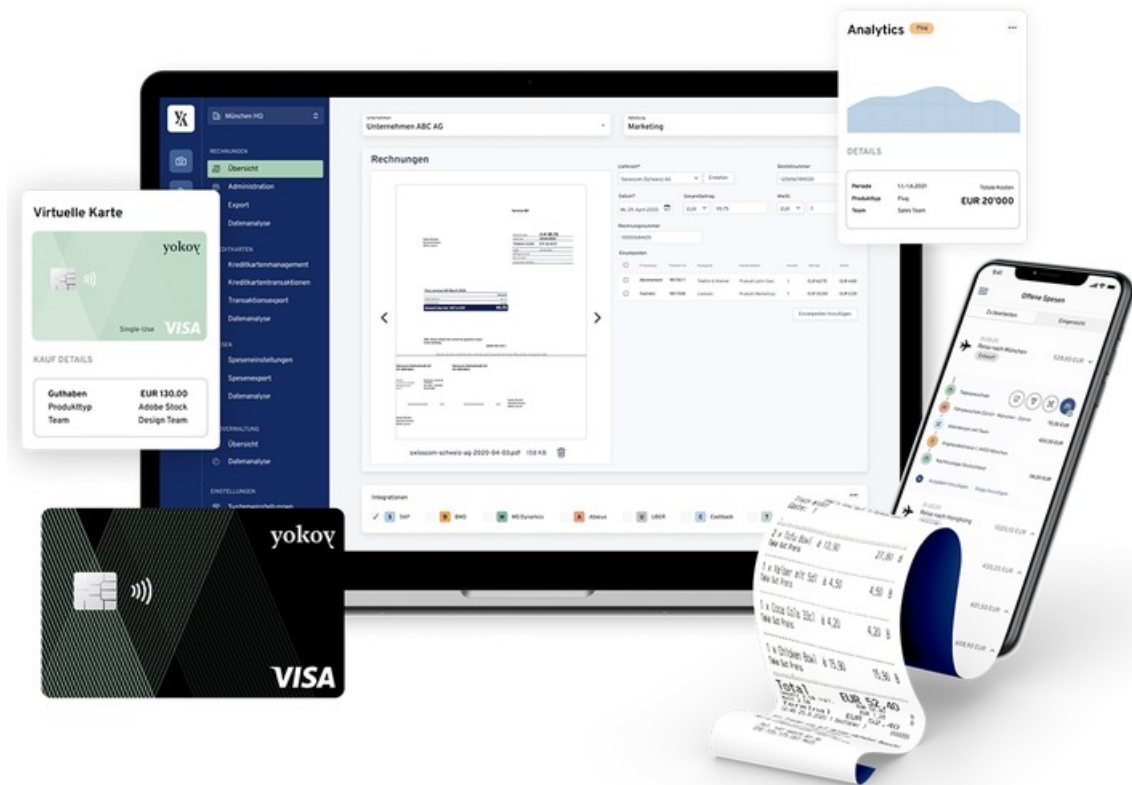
Analytics Flug

DETAILS

| Periode | 11.11.2021 | Totale Kosten |
|---|---|---|
| Produkttyp | Flug | EUR 20'000 |
| Team | Sales Team | |

München HQ

RECHNUNGEN
Übersicht
Administration
Export
Datenanalyse

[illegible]DITKARTEN
Kreditkartenmanagement
Kreditkartentransaktionen
Transaktionsexport
Datenanalyse

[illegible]SEN
Speseneinstellungen
Spesenexport
Datenanalyse

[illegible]VERWALTUNG
Übersicht
Datenanalyse

EINSTELLUNGEN
Systemeinstellungen

Unternehmen
Unternehmen ABC AG

Abteilung
Marketing

Rechnungen

Lieferant*
Swisscom (Schweiz) AG
Erstellen

Bestellnummer

Datum*
Mi, 29 April 2020

Gesamtbetrag
EUR 95.75

MwSt
EUR

Rechnungsnummer

Einzelposten

Einzelposten hinzufügen

swisscom-schweiz-ag-2020-04-03.pdf 158 KB

Integrationen
SAP
BMD
MS Dynamics
Abacus
UBER
Cashback

Virtuelle Karte

yokoy

Single-Use VISA

KAUF DETAILS

| Guthaben | EUR 130.00 |
|---|---|
| Produkttyp | Adobe Stock |
| Team | Design Team |

yokoy

VISA

Offene Spesen
Zu bearbeiten
Eingereicht

Reise nach München
528.60 EUR

Reise nach Hongkong
1020.10 EUR
430.20 EUR
601.50 EUR
608.90 EUR

2 x Tofu Bowl à 13,90 27,80 B
1 x Wasser mit Gas à 4,50 4,50 B
1 x Coca Cola 33cl à 4,20 4,20 B
1 x Chicken Bowl à 15,90 15,90 B
Total EUR 52,40

yokoy